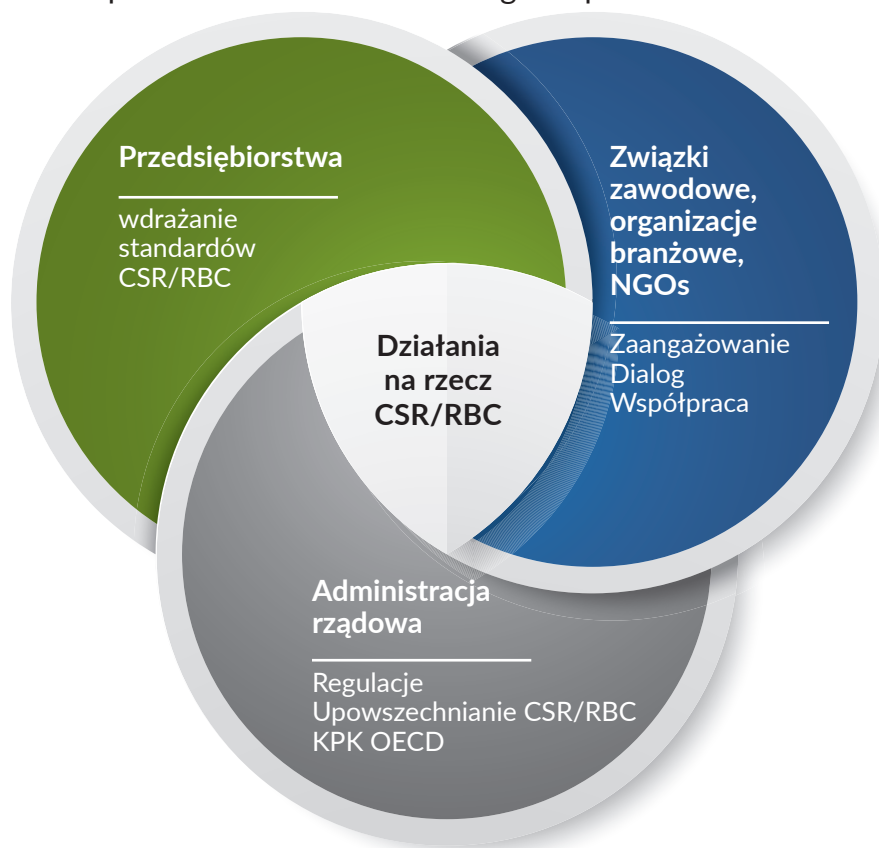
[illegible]

Przedsiębiorstwa

wdrażanie standardów CSR/RBC

Związki zawodowe, organizacje branżowe, NGOs

Zaangażowanie
Dialog
Współpraca

Działania na rzecz CSR/RBC

Administracja rządowa

Regulacje
Upowszechnianie CSR/RBC
KPK OECD